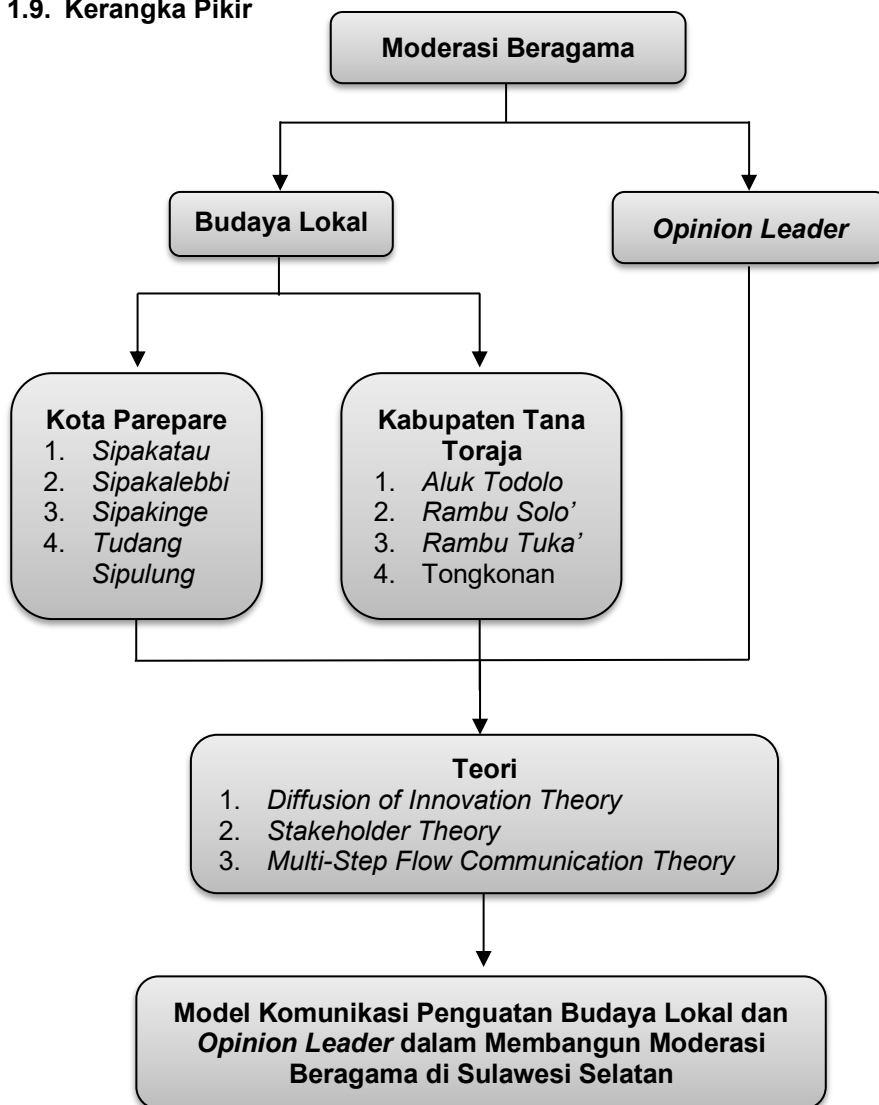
1.9. Kerangka Pikir

Moderasi Beragama

Budaya Lokal

Opinion Leader

Kota Parepare
1. Sipakatau
2. Sipakalebbi
3. Sipakinge
4. Tudang Sipulung

Kabupaten Tana Toraja
1. Aluk Todolo
2. Rambu Solo'
3. Rambu Tuka'
4. Tongkonan

Teori
1. Diffusion of Innovation Theory
2. Stakeholder Theory
3. Multi-Step Flow Communication Theory

Model Komunikasi Penguatan Budaya Lokal dan Opinion Leader dalam Membangun Moderasi Beragama di Sulawesi Selatan